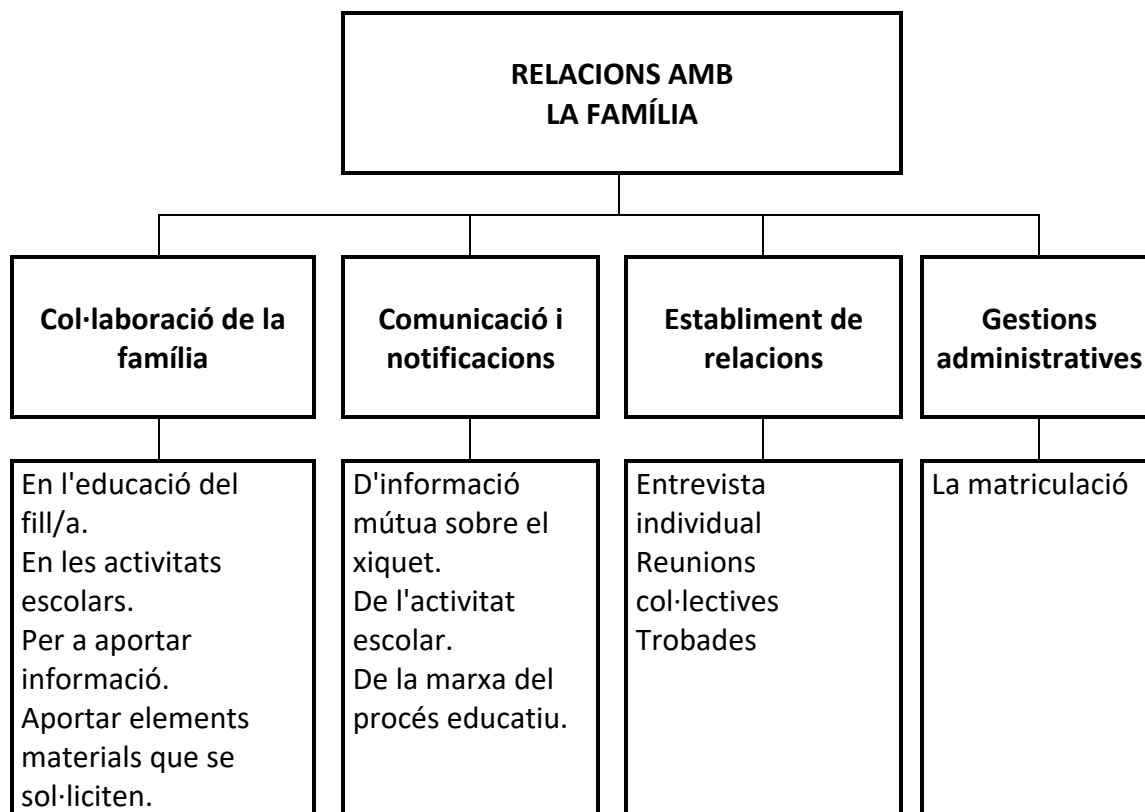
RELACIONS AMB LA FAMÍLIA

Col·laboració de la família

Comunicació i notificacions

Establiment de relacions

Gestions administratives

En l'educació del fill/a.
En les activitats escolars.
Per a aportar informació.
Aportar elements materials que se sol·liciten.

D'informació mútua sobre el xiquet.
De l'activitat escolar.
De la marxa del procés educatiu.

Entrevista individual
Reunions col·lectives
Trobades

La matriculació